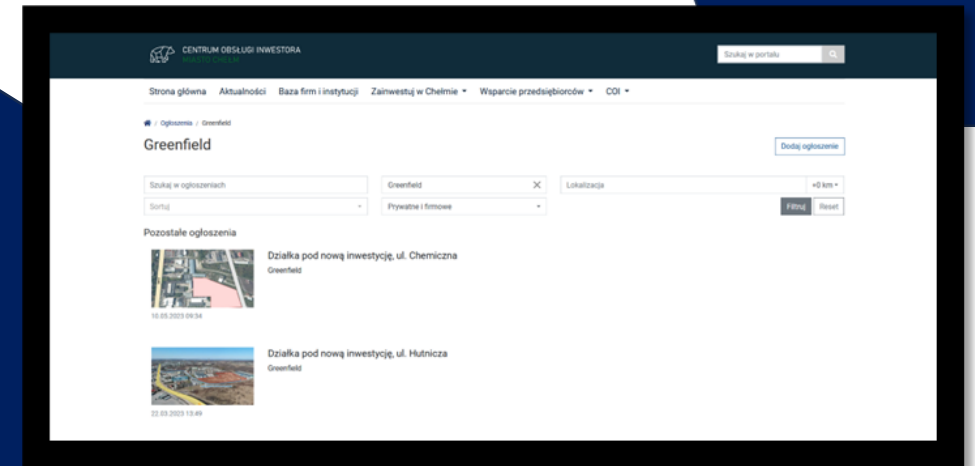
CENTRUM OBSŁUGI INWESTORA
MIASTO CHEŁM

Szukaj w portalu

Strona główna Aktualności Baza firm i instytucji Zainwestuj w Chełmie Wsparcie przedsiębiorców COI

Ogłoszenia / Greenfield

Greenfield

Dodaj ogłoszenie

Szukaj w ogłoszeniach
Greenfield
Lokalizacja
+0 km
Sortuj
Prywatne i firmowe
Filtruj
Reset

Pozostałe ogłoszenia

Działka pod nową inwestycję, ul. Chemiczna
Greenfield
10.05.2023 09:34

Działka pod nową inwestycję, ul. Hutnicza
Greenfield
22.03.2023 13:49